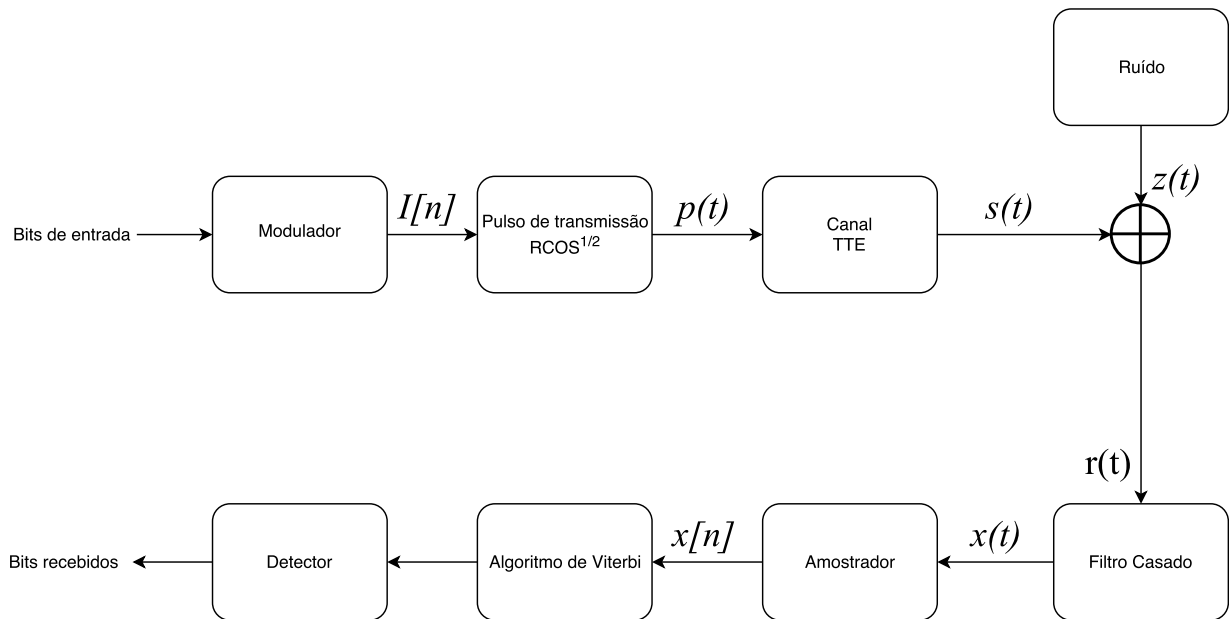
Ruído

Bits de entrada

Modulador

$I[n]$

Pulso de transmissão RCOS$^{1/2}$

$p(t)$

Canal TTE

$s(t)$

$z(t)$

r(t)

Bits recebidos

Detector

Algoritmo de Viterbi

$x[n]$

Amostrador

$x(t)$

Filtro Casado